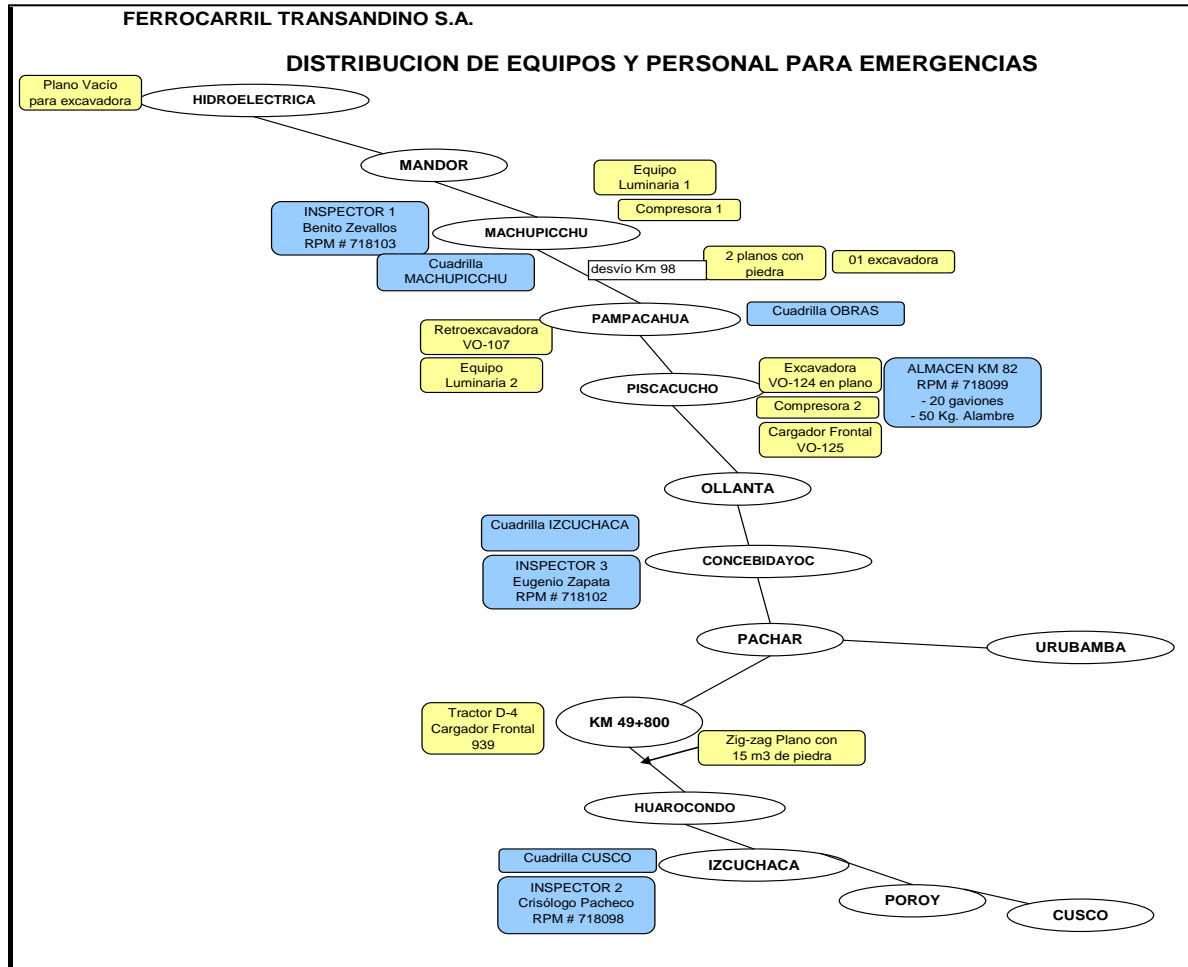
FERROCARRIL TRANSANDINO S.A.

DISTRIBUCION DE EQUIPOS Y PERSONAL PARA EMERGENCIAS

Plano Vacío para excavadora

HIDROELECTRICA

MANDOR

Equipo Luminaria 1

Compresora 1

INSPECTOR 1
Benito Zevallos
RPM # 718103

MACHUPICCHU

Cuadrilla MACHUPICCHU

desvío Km 98

2 planos con piedra

01 excavadora

PAMPACAHUA

Cuadrilla OBRAS

Retroexcavadora VO-107

Equipo Luminaria 2

PISCACUCHO

Excavadora VO-124 en plano

Compresora 2

Cargador Frontal VO-125

ALMACEN KM 82
RPM # 718099
- 20 gaviones
- 50 Kg. Alambre

OLLANTA

Cuadrilla IZCUCHACA

CONCEBIDAYOC

INSPECTOR 3
Eugenio Zapata
RPM # 718102

PACHAR

URUBAMBA

Tractor D-4
Cargador Frontal
939

KM 49+800

Zig-zag Plano con 15 m3 de piedra

HUAROCONDO

Cuadrilla CUSCO

IZCUCHACA

INSPECTOR 2
Crisólogo Pacheco
RPM # 718098

POROY

CUSCO